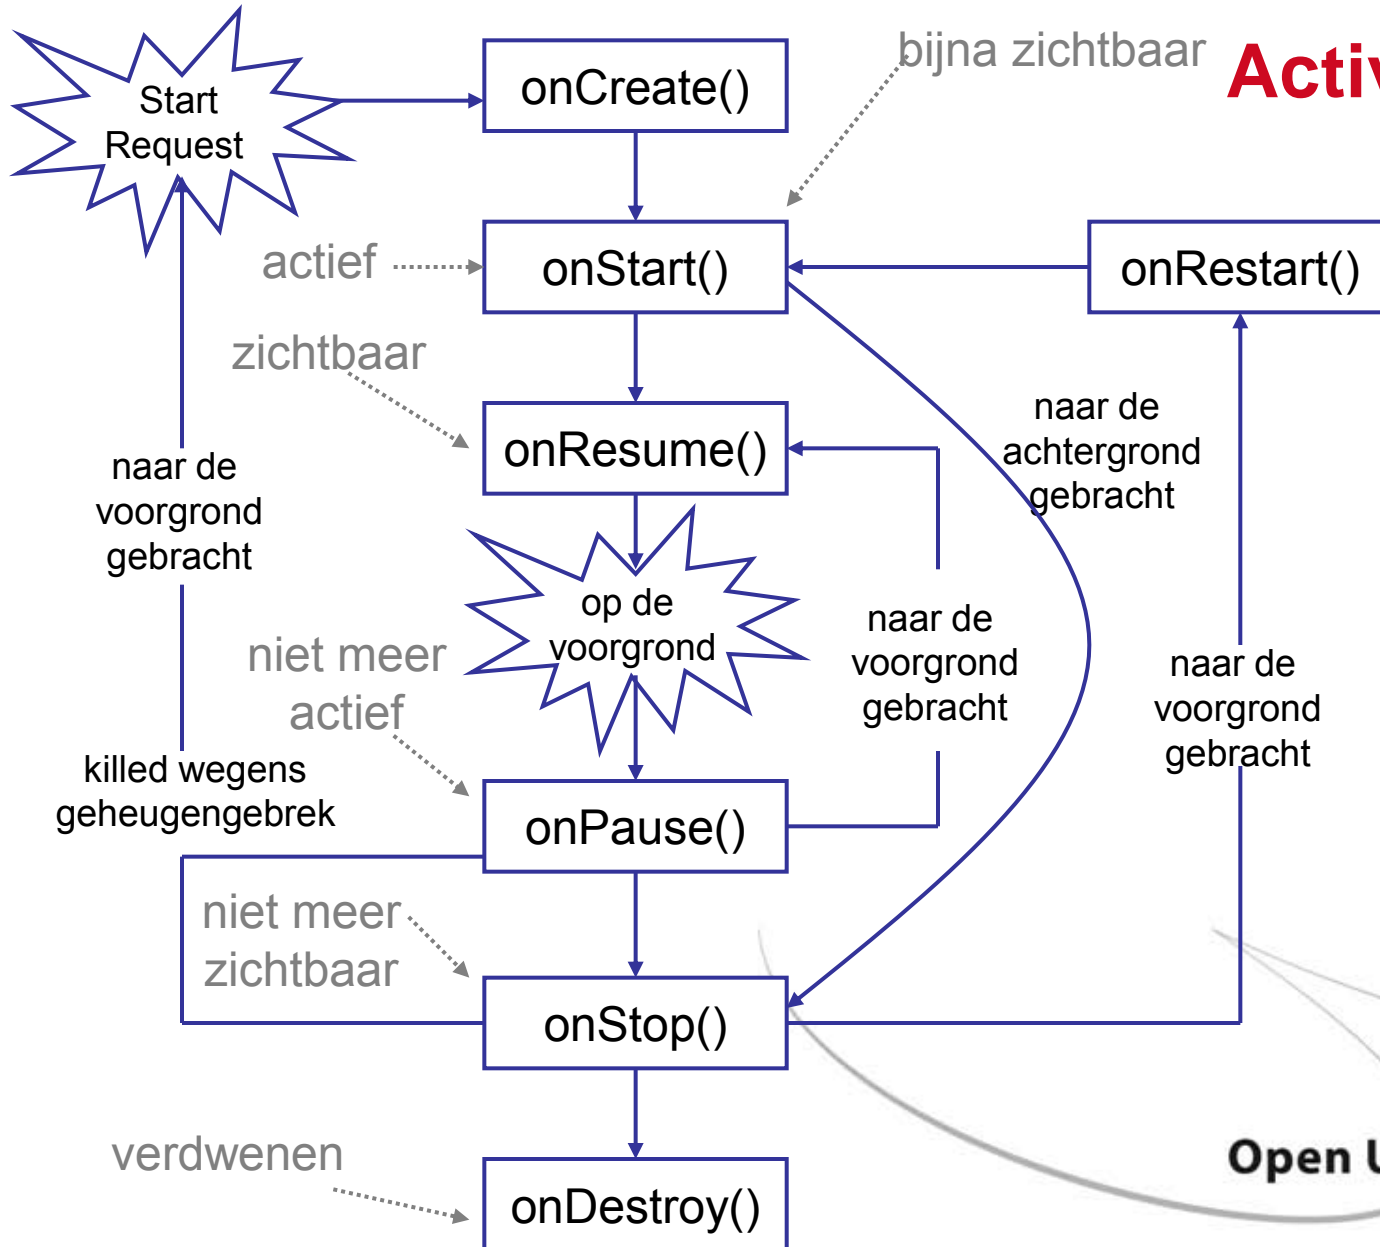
Activ

Start Request

onCreate()

bijna zichtbaar

actief

onStart()

onRestart()

zichtbaar

onResume()

naar de achtergrond gebracht

naar de voorgrond gebracht

op de voorgrond

naar de voorgrond gebracht

naar de voorgrond gebracht

niet meer actief

killed wegens geheugengebrek

onPause()

niet meer zichtbaar

onStop()

verdwenen

onDestroy()

Open U